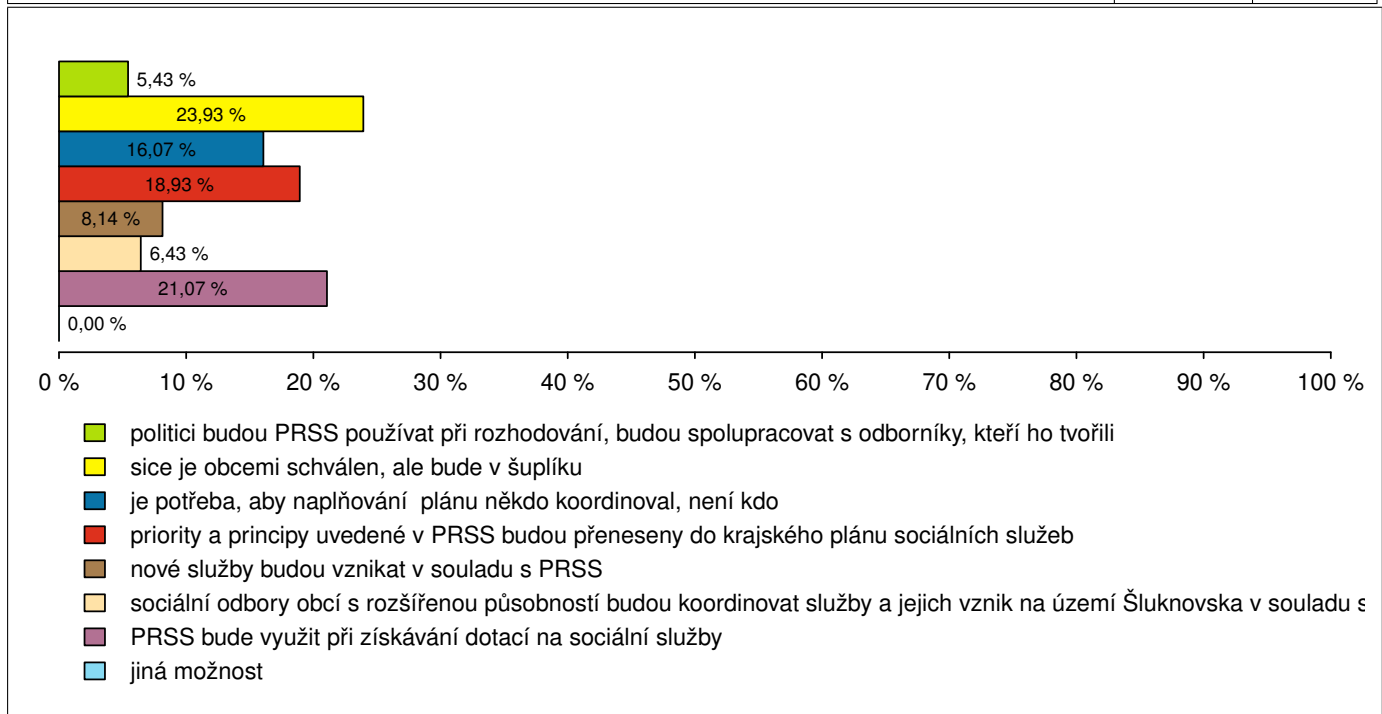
5,43 %
23,93 %
16,07 %
18,93 %
8,14 %
6,43 %
21,07 %
0,00 %

0 % 10 % 20 % 30 % 40 % 50 % 60 % 70 % 80 % 90 % 100 %

politici budou PRSS používat při rozhodování, budou spolupracovat s odborníky, kteří ho tvořili
sice je obcemi schválen, ale bude v šuplíku
je potřeba, aby naplňování plánu někdo koordinoval, není kdo
priority a principy uvedené v PRSS budou přeneseny do krajského plánu sociálních služeb
nové služby budou vznikat v souladu s PRSS
sociální odbory obcí s rozšířenou působností budou koordinovat služby a jejich vznik na území Šluknovska v souladu s
PRSS bude využit při získávání dotací na sociální služby
jiná možnost